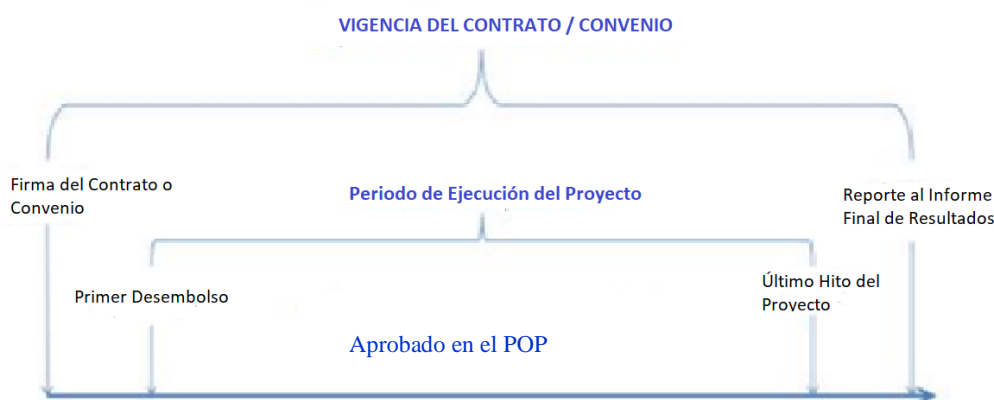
VIGENCIA DEL CONTRATO / CONVENIO

Firma del Contrato o Convenio

Periodo de Ejecución del Proyecto

Reporte al Informe Final de Resultados

Primer Desembolso

Último Hito del Proyecto

Aprobado en el POP